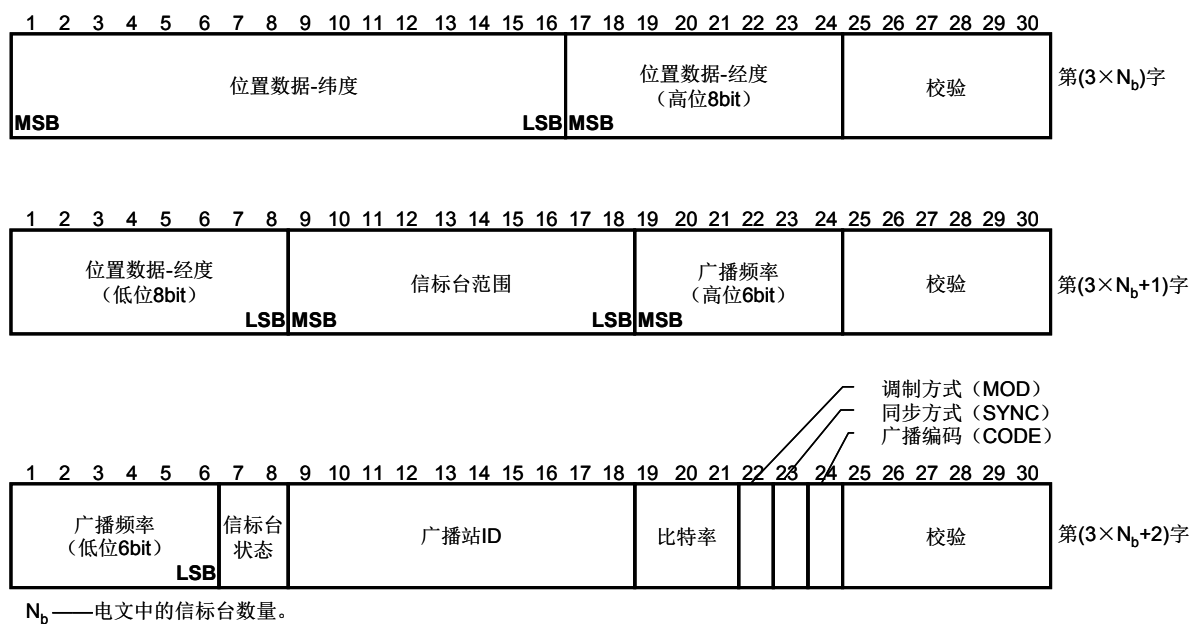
1 2 3 4 5 6 7 8 9 10 11 12 13 14 15 16 17 18 19 20 21 22 23 24 25 26 27 28 29 30

| 位置数据-纬度 MSB LSB | 位置数据-经度（高位8bit） MSB | 校验 |
|---|---|---|

第(3×$N_b$)字

1 2 3 4 5 6 7 8 9 10 11 12 13 14 15 16 17 18 19 20 21 22 23 24 25 26 27 28 29 30

| 位置数据-经度（低位8bit） LSB | 信标台范围 MSB LSB | 广播频率（高位6bit） MSB | 校验 |
|---|---|---|---|

第(3×$N_b$+1)字

调制方式（MOD）
同步方式（SYNC）
广播编码（CODE）

1 2 3 4 5 6 7 8 9 10 11 12 13 14 15 16 17 18 19 20 21 22 23 24 25 26 27 28 29 30

| 广播频率（低位6bit） LSB | 信标台状态 | 广播站ID | 比特率 | | | | 校验 |
|---|---|---|---|---|---|---|---|

第(3×$N_b$+2)字

$N_b$ ——电文中的信标台数量。